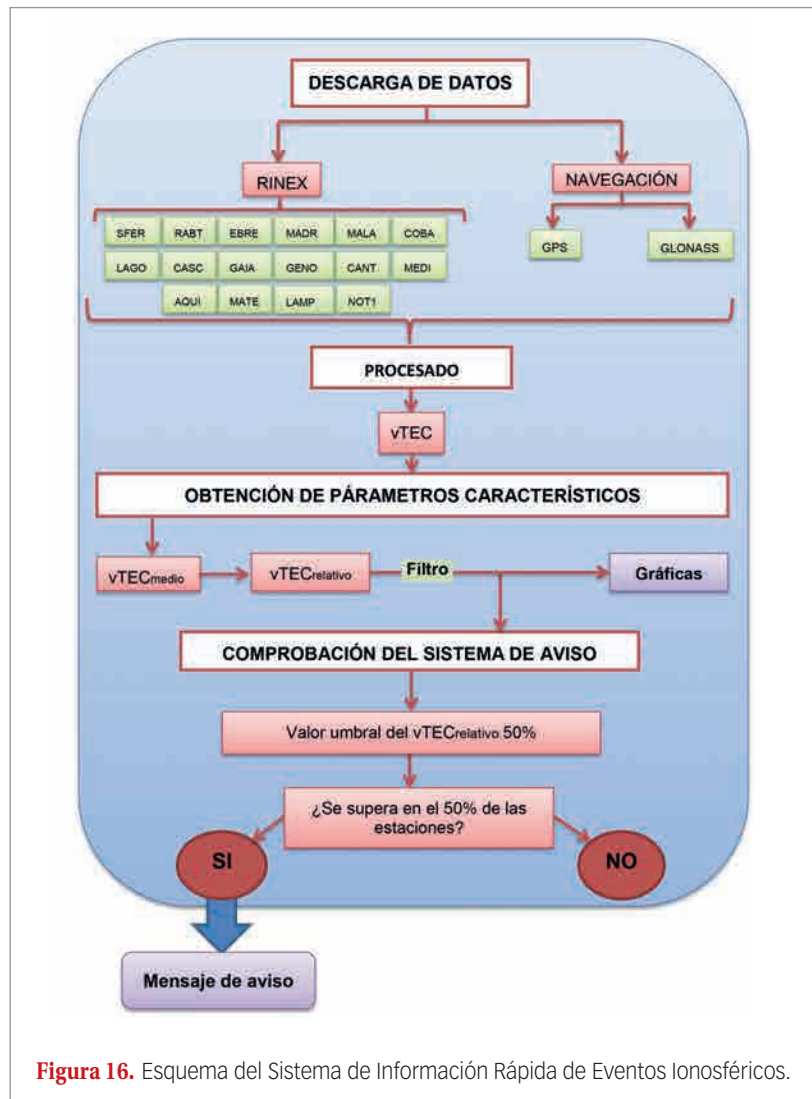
DESCARGA DE DATOS

RINEX

NAVEGACIÓN

SFER RABT EBRE MADR MALA COBA
LAGO CASC GAIA GENO CANT MEDI
AQUI MATE LAMP NOT1

GPS

GLONASS

PROCESADO

vTEC

OBTENCIÓN DE PÁRAMETROS CARACTERÍSTICOS

vTEC$_{medio}$

vTEC$_{relativo}$

Filtro

Gráficas

COMPROBACIÓN DEL SISTEMA DE AVISO

Valor umbral del vTEC$_{relativo}$ 50%

¿Se supera en el 50% de las estaciones?

SI

NO

Mensaje de aviso

Figura 16. Esquema del Sistema de Información Rápida de Eventos Ionosféricos.